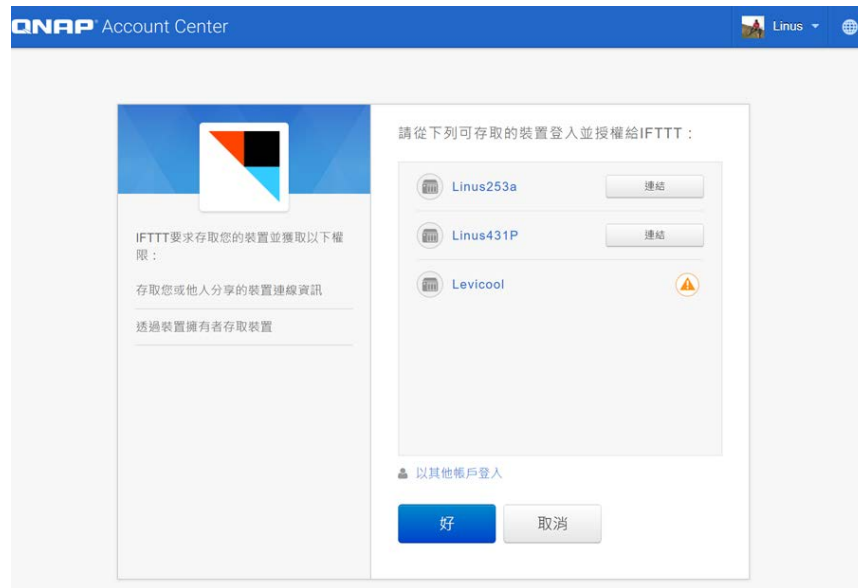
QNAP Account Center

Linus

IFTTT要求存取您的裝置並獲取以下權限：

存取您或他人分享的裝置連線資訊

透過裝置擁有者存取裝置

請從下列可存取的裝置登入並授權給IFTTT：

Linus253a 連結

Linus431P 連結

Levicool

以其他帳戶登入

好 取消